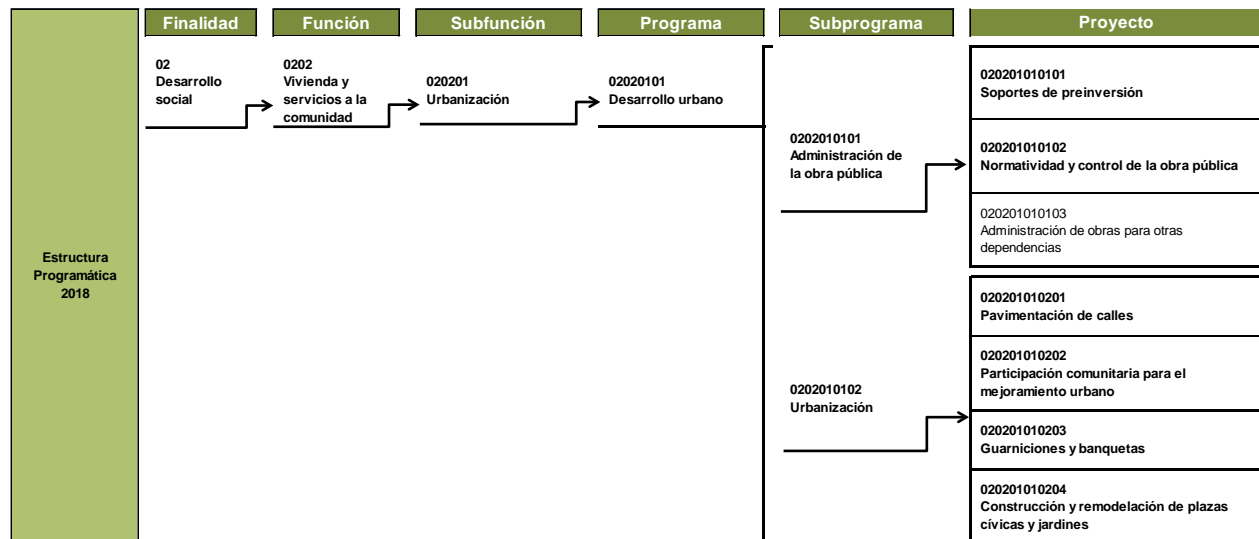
Estructura Programática 2018

Finalidad

02
Desarrollo social

Función

0202
Vivienda y servicios a la comunidad

Subfunción

020201
Urbanización

Programa

02020101
Desarrollo urbano

Subprograma

0202010101
Administración de la obra pública

0202010102
Urbanización

Proyecto

020201010101
Soportes de preinversión

020201010102
Normatividad y control de la obra pública

020201010103
Administración de obras para otras dependencias

020201010201
Pavimentación de calles

020201010202
Participación comunitaria para el mejoramiento urbano

020201010203
Guarniciones y banquetas

020201010204
Construcción y remodelación de plazas cívicas y jardines